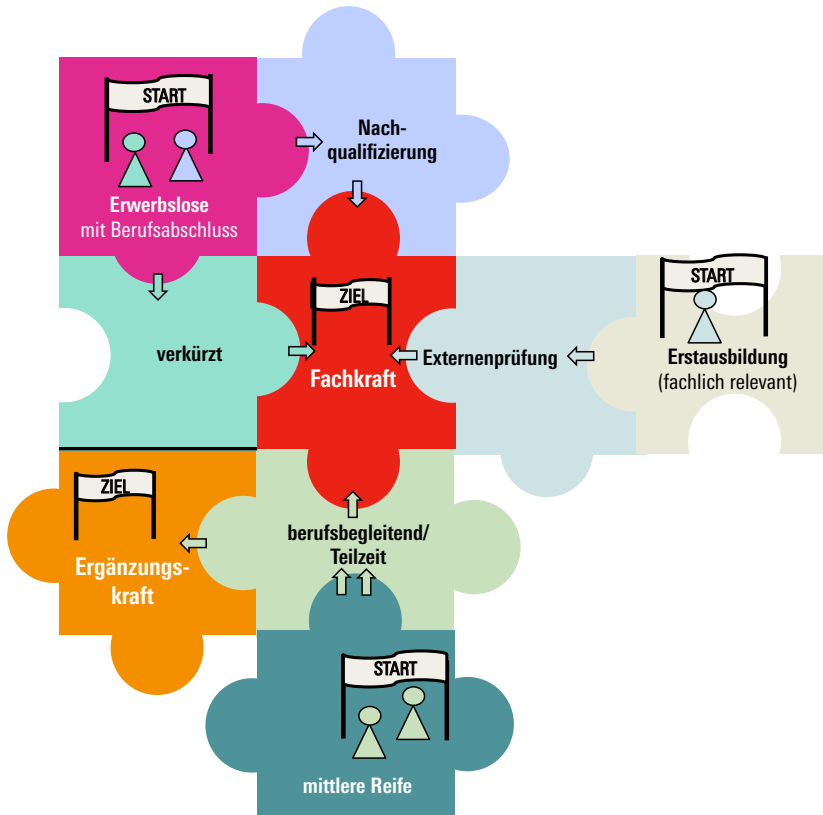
START

Erwerbslose mit Berufsabschluss

Nachqualifizierung

verkürzt

ZIEL

Fachkraft

Externenprüfung

START

Erstausbildung (fachlich relevant)

ZIEL

Ergänzungskraft

berufsbegleitend/ Teilzeit

START

mittlere Reife